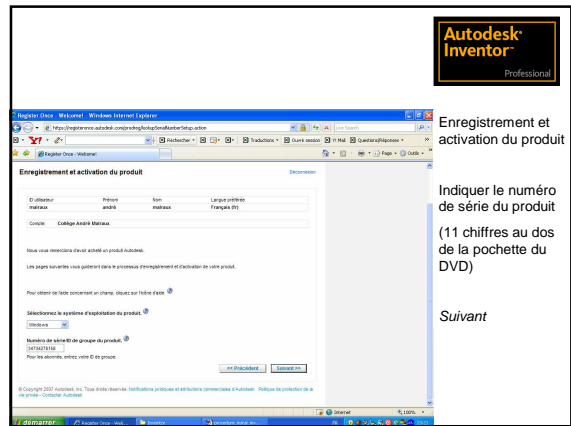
Autodesk
Inventor
Professional

Register Once - Welcome! - Windows Internet Explorer

https://registeronce.autodesk.com/prodreg/lookupSerialNumberSetup.action

Live Search

Rechercher

Traductions

Ouvrir session

Mail

Questions/Réponses

Register Once - Welcome!

Page

Outils

Enregistrement et activation du produit

Déconnexion

| ID utilisateur | Prénom | Nom | Langue préférée |
|---|---|---|---|
| malraux | andré | malraux | Français (fr) |

Compte : Collège André Malraux

Nous vous remercions d'avoir acheté un produit Autodesk.

Les pages suivantes vous guideront dans le processus d'enregistrement et d'activation de votre produit.

Pour obtenir de l'aide concernant un champ, cliquez sur l'icône d'aide.

Sélectionnez le système d'exploitation du produit.

Windows

Numéro de série/ID de groupe du produit.

347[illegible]

Pour les abonnés, entrez votre ID de groupe.

<< Précédent

Suivant >>

© Copyright 2007 Autodesk, Inc. Tous droits réservés. Notifications juridiques et attributions commerciales d'Autodesk. Politique de protection de la vie privée - Contacter Autodesk

Internet

100%

démarrer

Register Once - Welc...

Inventor

procedure_instal_inv...

Enregistrement et activation du produit

Indiquer le numéro de série du produit

(11 chiffres au dos de la pochette du DVD)

Suivant